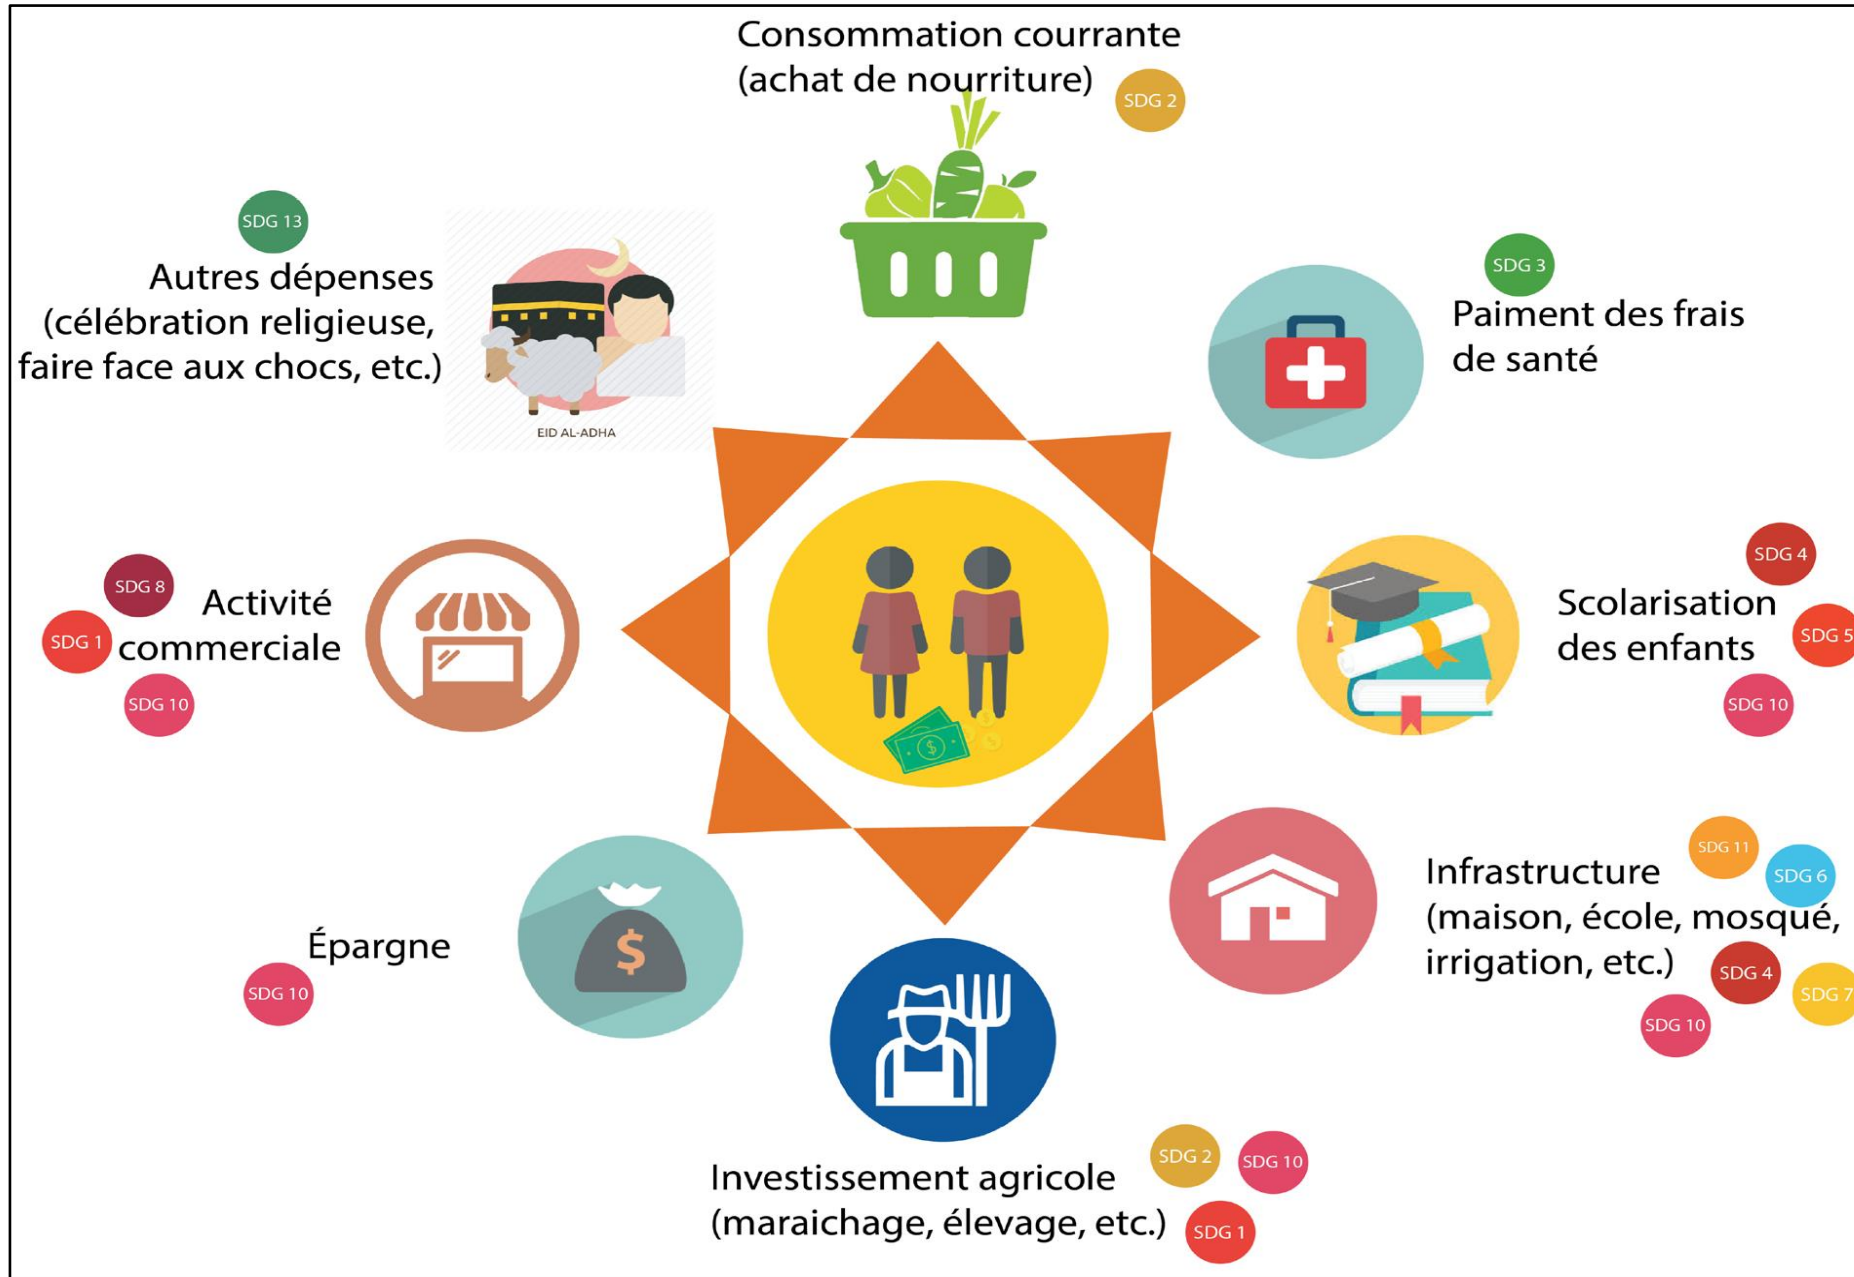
Consommation courrante (achat de nourriture)

SDG 2

SDG 13

Autres dépenses (célébration religieuse, faire face aux chocs, etc.)

EID AL-ADHA

SDG 3

Paiment des frais de santé

SDG 8

Activité commerciale

SDG 1

SDG 10

SDG 4

Scolarisation des enfants

SDG 5

SDG 10

SDG 11

SDG 6

Infrastructure (maison, école, mosqué, irrigation, etc.)

SDG 4

SDG 7

SDG 10

Épargne

SDG 10

Investissement agricole (maraichage, élevage, etc.)

SDG 2

SDG 10

SDG 1